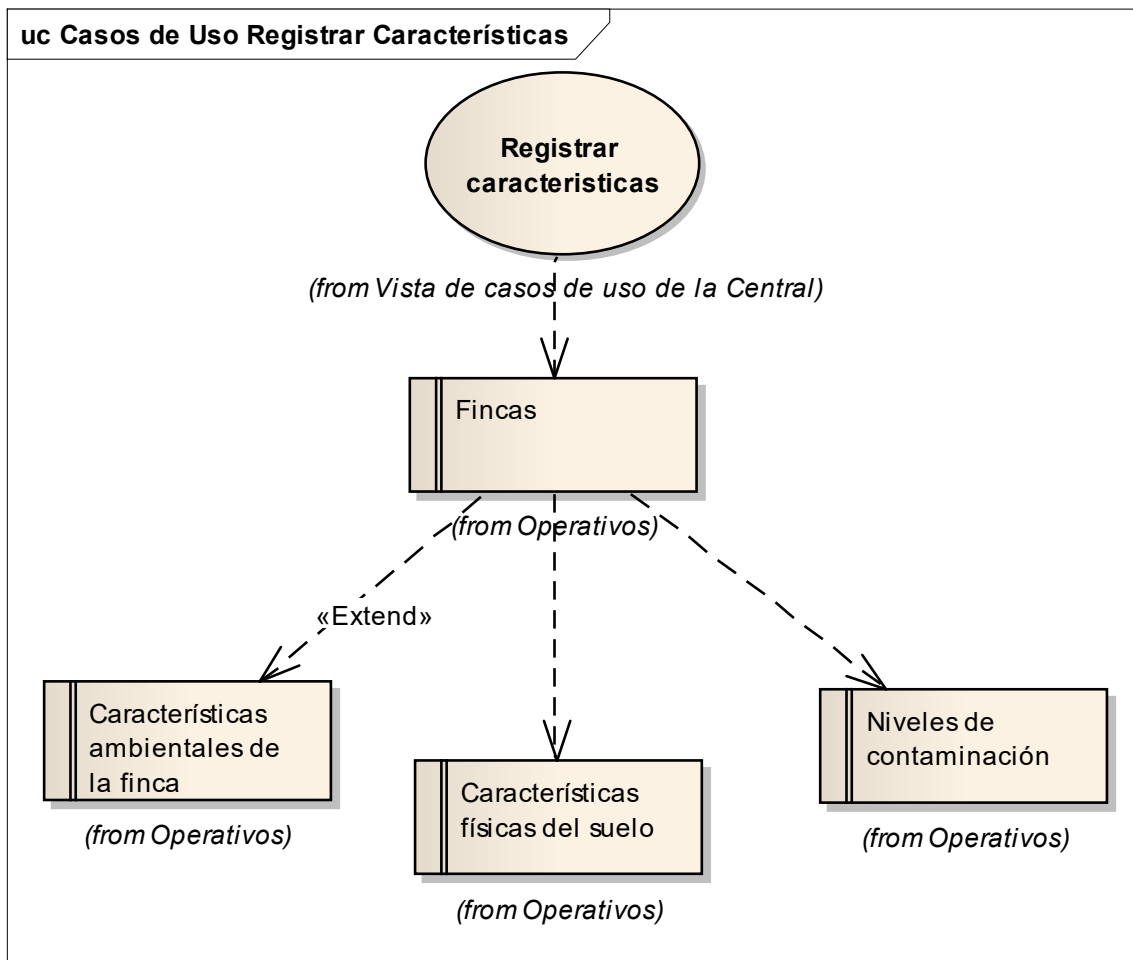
uc Casos de Uso Registrar Características

Registrar caracteristicas

(from Vista de casos de uso de la Central)

Fincas

(from Operativos)

«Extend»

Características ambientales de la finca

(from Operativos)

Características físicas del suelo

(from Operativos)

Niveles de contaminación

(from Operativos)